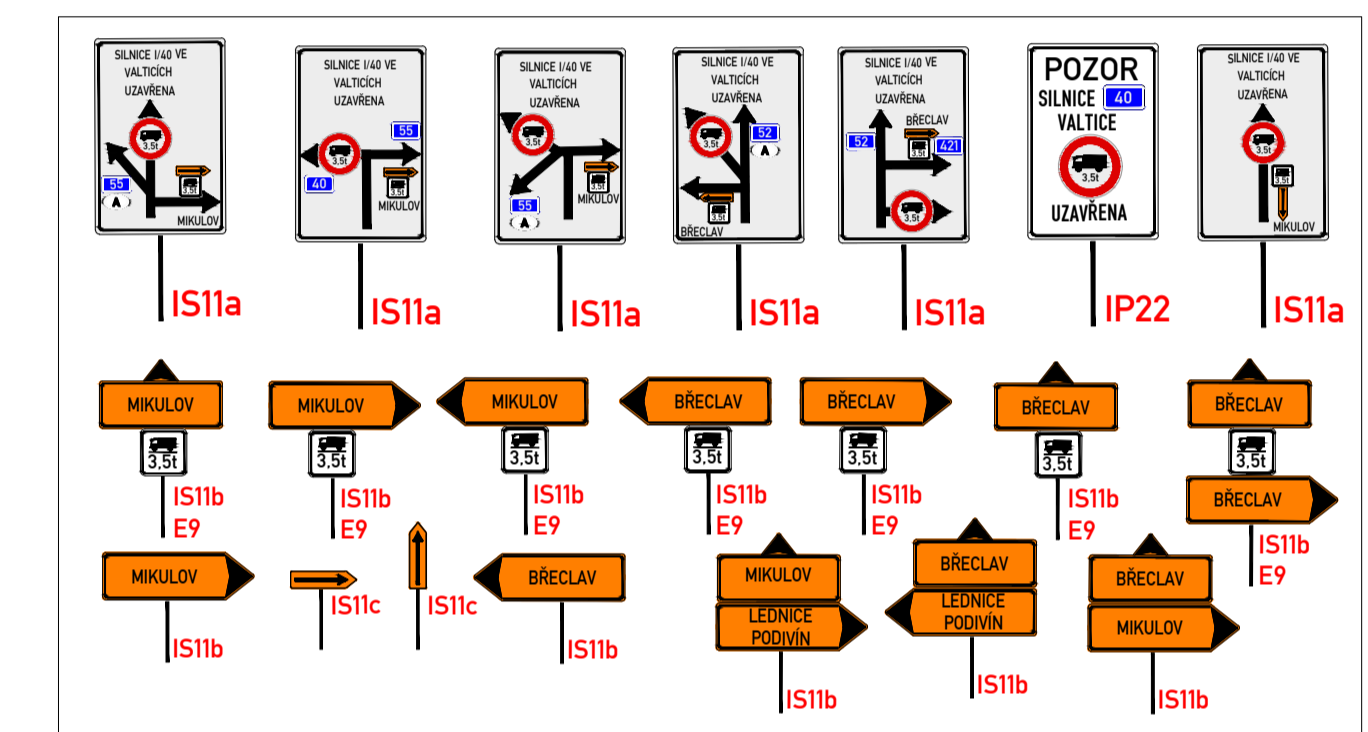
SILNICE I/40 VE VALTICÍCH UZAVŘENA
3,5t
55
3,5t
MIKULOV
IS11a

SILNICE I/40 VE VALTICÍCH UZAVŘENA
55
3,5t
40
3,5t
MIKULOV
IS11a

SILNICE I/40 VE VALTICÍCH UZAVŘENA
3,5t
3,5t
55
MIKULOV
IS11a

SILNICE I/40 VE VALTICÍCH UZAVŘENA
3,5t
52
3,5t
BŘECLAV
IS11a

SILNICE I/40 VE VALTICÍCH UZAVŘENA
BŘECLAV
52
3,5t
421
3,5t
IS11a

POZOR
SILNICE 40
VALTICE
3,5t
UZAVŘENA
IP22

SILNICE I/40 VE VALTICÍCH UZAVŘENA
3,5t
3,5t
MIKULOV
IS11a

MIKULOV
3,5t
IS11b
E9

MIKULOV
3,5t
IS11b
E9

MIKULOV
3,5t
IS11b
E9

BŘECLAV
3,5t
IS11b
E9

BŘECLAV
3,5t
IS11b
E9

BŘECLAV
3,5t
IS11b
E9

BŘECLAV
3,5t
BŘECLAV
IS11b
E9

MIKULOV
IS11b

IS11c

IS11c

BŘECLAV
IS11b

MIKULOV
LEDNICE PODIVÍN
IS11b

BŘECLAV
LEDNICE PODIVÍN
IS11b

BŘECLAV
MIKULOV
IS11b